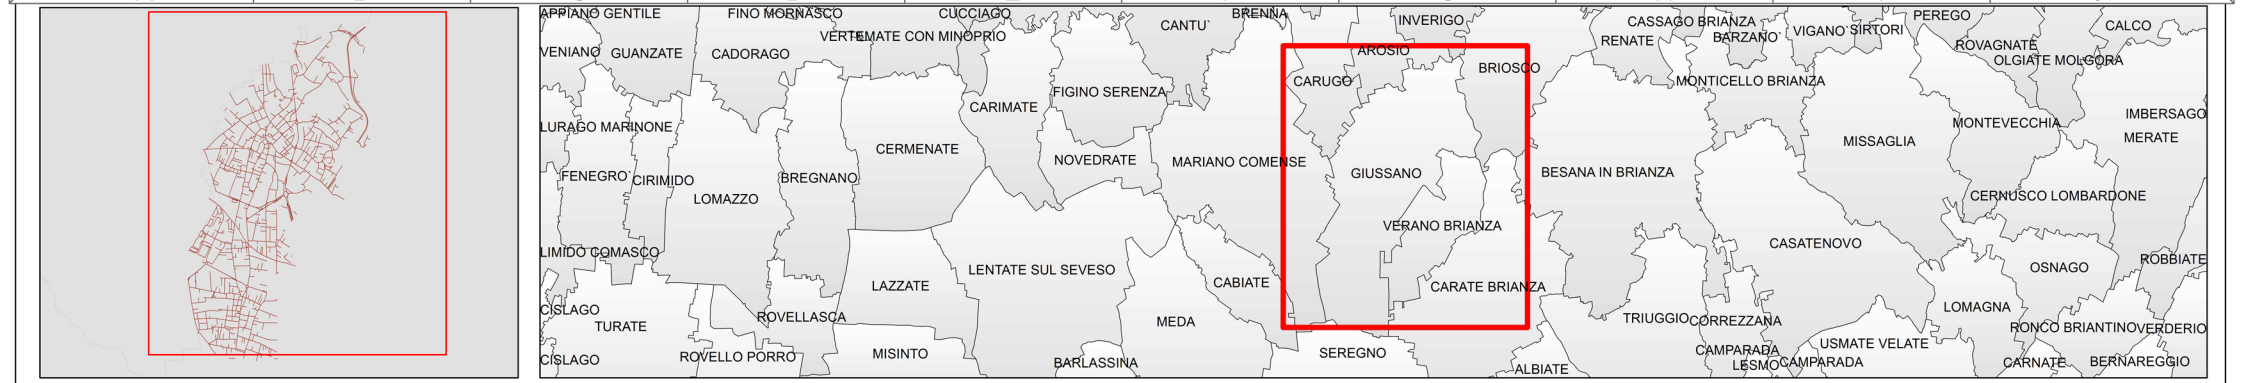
APPIANO GENTILE
FINO MORNASCO
CUCCIAGO
BRENNA
INVERIGO
CASSAGO BRIANZA
PEREGO
CALCO
VERTEMATE CON MINOPRIO
CANTU`
VENIANO
GUANZATE
CADORAGO
AROSIO
RENATE
BARZANO`
VIGANO`SIRTORI
ROVAGNATE
OLGIATE MOLGORA
CARUGO
BRIOSCO
MONTICELLO BRIANZA
FIGINO SERENZA
CARIMATE
IMBERSAGO
LURAGO MARINONE
MONTEVECCHIA
MERATE
CERMENATE
MISSAGLIA
NOVEDRATE
MARIANO COMENSE
GIUSSANO
BESANA IN BRIANZA
FENEGRO`
CIRIMIDO
BREGNANO
LOMAZZO
CERNUSCO LOMBARDONE
VERANO BRIANZA
CASATENOVO
LIMIDO COMASCO
OSNAGO
ROBBIATE
LENTATE SUL SEVESO
LAZZATE
CABIATE
CARATE BRIANZA
CISLAGO
TURATE
ROVELLASCA
MEDA
TRIUGGIO
CORREZZANA
LOMAGNA
RONCO BRIANTINO
VERDERIO
CAMPARADA
USMATE VELATE
CISLAGO
ROVELLO PORRO
MISINTO
SEREGNO
LESMO
CAMPARADA
CARNATE
BERNAREGGIO
BARLASSINA
ALBIATE